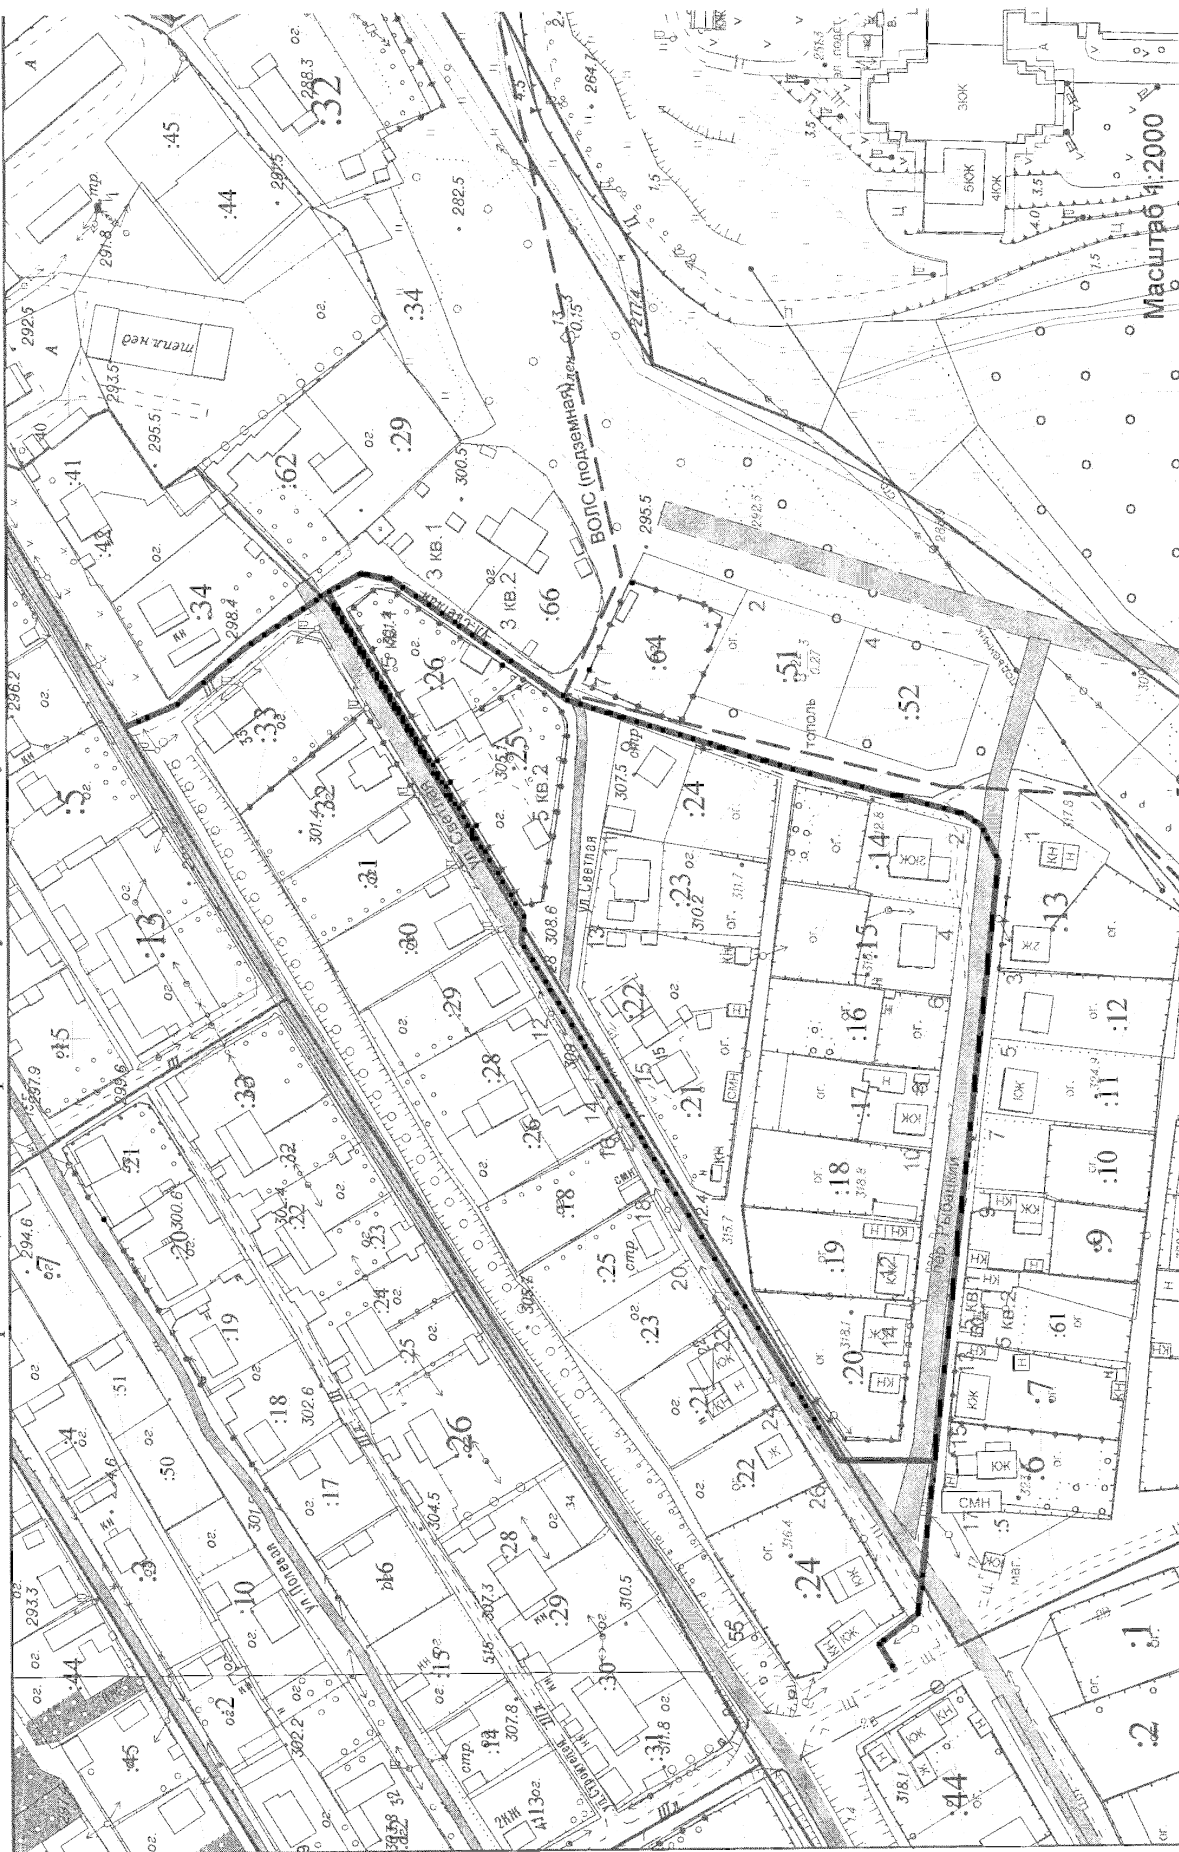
Масштаб 1:2000

ВОЛС (подземная)

ул Светлая

ул Светлая

пер Рябиновый

ул Полевая

ул Строителей

теплица

:32
:45
:44
:34
:29
:62
:41
:34
:66
:64
:51
:52
:26
:25
:24
:23
:22
:21
:33
:32
:31
:30
:29
:28
:26
:18
:25
:23
:21
:22
:24
:14
:15
:16
:17
:18
:19
:20
:13
:12
:11
:10
:9
:61
:7
:6
:5
:13
:15
:33
:32
:21
:20
:19
:18
:17
:16
:15
:14
:20
:23
:24
:25
:26
:28
:29
:30
:31
:7
:51
:50
:4
:3
:10
:2
:44
:45
:1
:2
:44

3 кв.1
3 кв.2
5 кв.2
5 кв.1
5 кв.2

тополь

295.5
300.5
282.5
288.3
297.5
291.8
292.5
293.5
295.5
298.4
296.2
301.4
305.1
307.5
308.6
310.2
308
305.7
302.6
300.6
304.5
307.3
310.5
307.8
302.2
293.3
294.6
297.9
277.4
264.7
318.1
316.4
315.7
318.8

ЮК
ЗЮК
5ЮК
4ЮК
СМН
КН
Ж
Н
стр.
тр
ог.